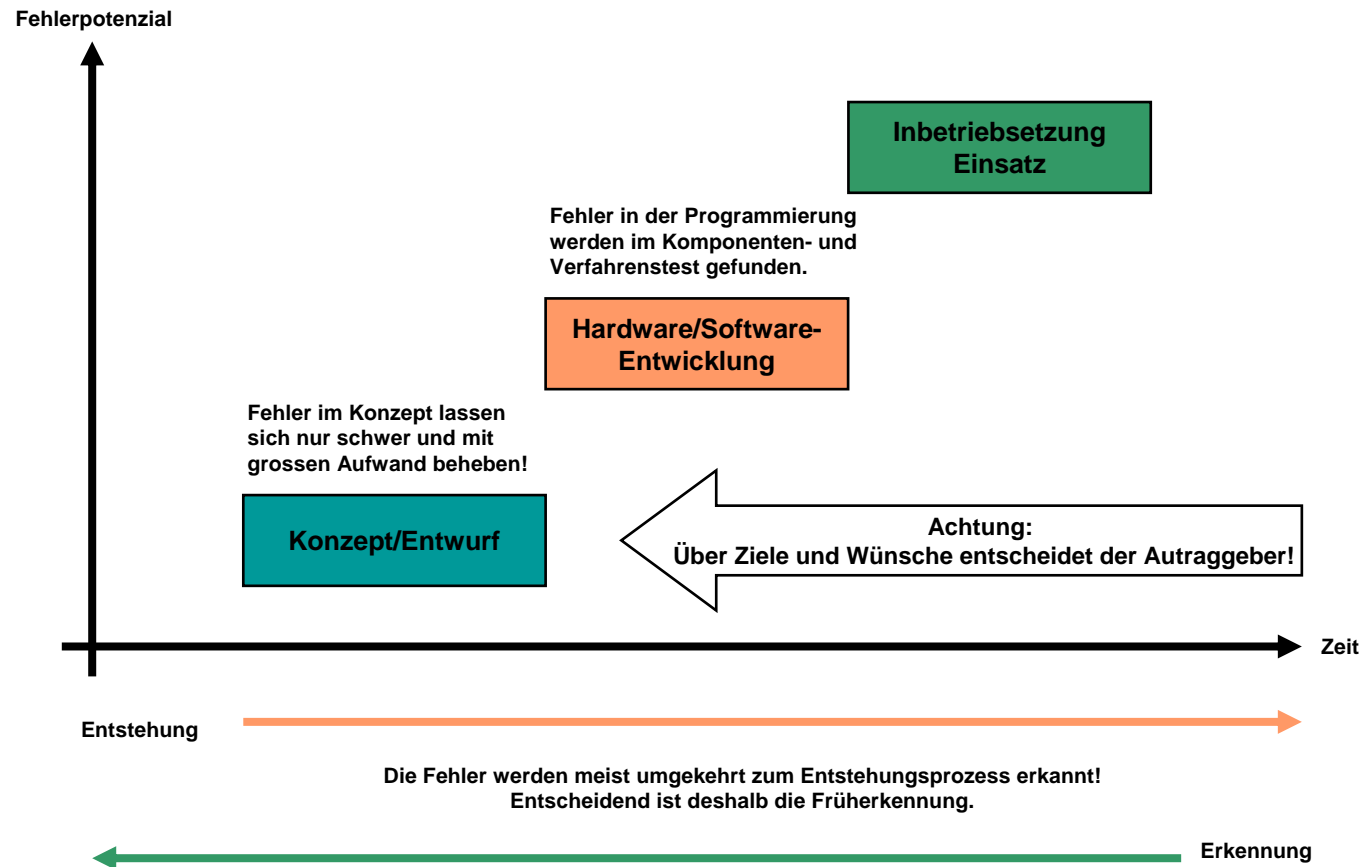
Fehlerpotenzial

Inbetriebsetzung
Einsatz

Fehler in der Programmierung werden im Komponenten- und Verfahrenstest gefunden.

Hardware/Software-Entwicklung

Fehler im Konzept lassen sich nur schwer und mit grossen Aufwand beheben!

Konzept/Entwurf

Achtung:
Über Ziele und Wünsche entscheidet der Autraggeber!

Zeit

Entstehung

Die Fehler werden meist umgekehrt zum Entstehungsprozess erkannt!
Entscheidend ist deshalb die Früherkennung.

Erkennung